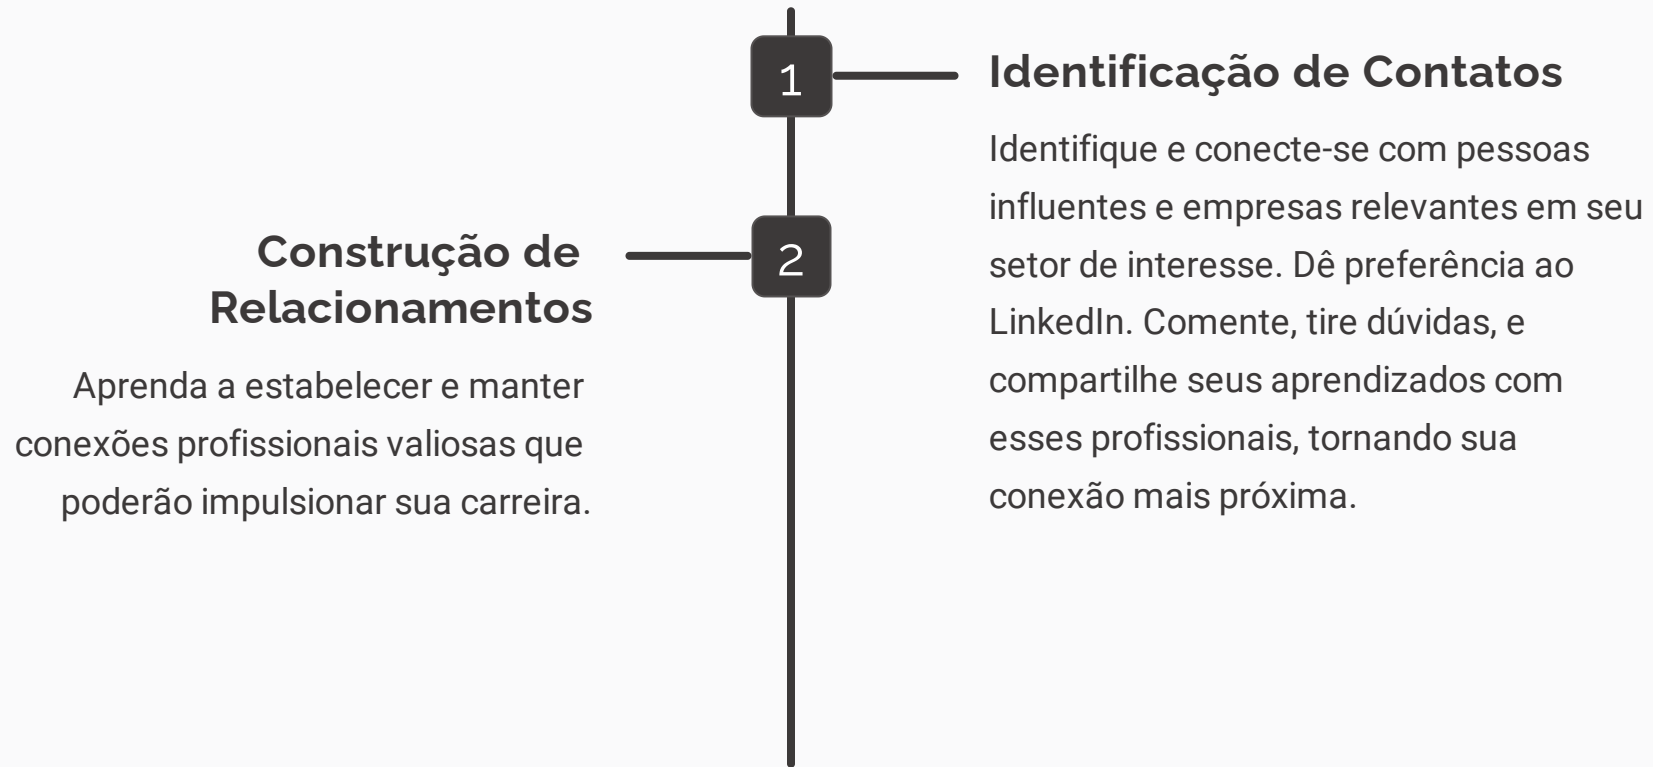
1

Identificação de Contatos

Identifique e conecte-se com pessoas influentes e empresas relevantes em seu setor de interesse. Dê preferência ao LinkedIn. Comente, tire dúvidas, e compartilhe seus aprendizados com esses profissionais, tornando sua conexão mais próxima.

2

Construção de Relacionamentos

Aprenda a estabelecer e manter conexões profissionais valiosas que poderão impulsionar sua carreira.